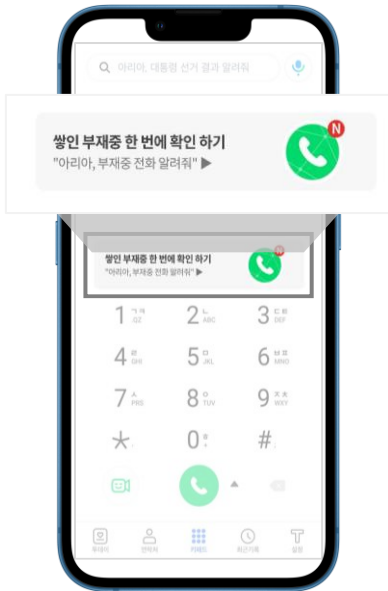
아리아, 대통령 선거 결과 알려줘

쌓인 부재중 한 번에 확인 하기
"아리아, 부재중 전화 알려줘" ▶

N

쌓인 부재중 한 번에 확인 하기
"아리아, 부재중 전화 알려줘" ▶

N

1 QZ
2 ABC
3 DEF
4 GHI
5 JKL
6 MNO
7 PRS
8 TUV
9 WXY
*
0 +
#

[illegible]
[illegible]
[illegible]
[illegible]
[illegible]